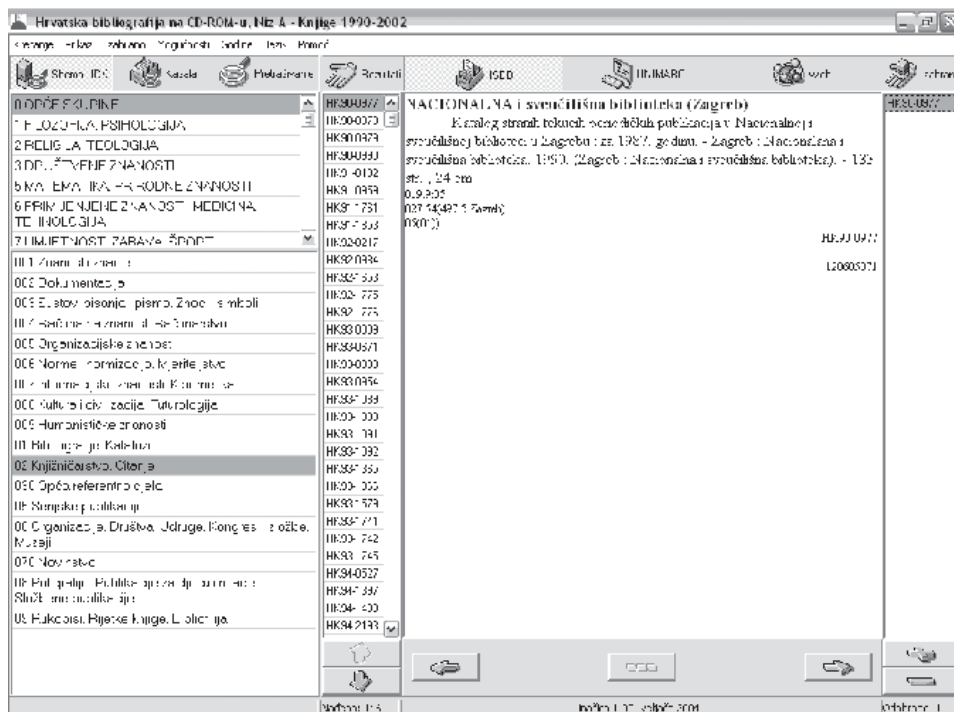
Hrvatska bibliografija na CD-ROM-u, Niz A - Knjige 1990-2002

Sheme UDK | Kazala | Pretraživanje | Rezultati | ISBD | UNIMARC | web

0 OPĆE SKUPINE
1 FILOZOFIJA. PSIHOLOGIJA
2 RELIGIJA. TEOLOGIJA
3 DRUŠTVENE ZNANOSTI
5 MATEMATIKA. PRIRODNE ZNANOSTI
6 PRIMIJENJENE ZNANOSTI. MEDICINA. TEHNOLOGIJA
7 UMJETNOST. ZABAVA. ŠPORT

001 Znanost i znanje
002 Dokumentacija
003 Sustavi pisanja i pismo. Znaci i simboli
004 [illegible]
005 Organizacijske znanosti
006 Norme. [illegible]
007 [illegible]
008 Kultura i civilizacija. Futurologija
009 Humanističke znanosti
01 Bibliografija. Katalozi
02 Knjižničarstvo. Čitanje
030 Opća referentna djela
05 Serijske publikacije
06 Organizacije. Društva. Udruge. Kongresi. Izložbe. Muzeji
070 Novinstvo
08 Poligrafije. Publikacije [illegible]
09 Rukopisi. Rijetke knjige. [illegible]

HK90-0977
HK90-0373
HK90-0373
HK90-0390
HK90-0102
HK91-0359
HK91-1751
HK91-1503
HK92-0217
HK92-0336
HK92-1503
HK92-1775
HK92-1775
HK93-0009
HK93-0571
HK93-0000
HK93-0354
HK93-1039
HK93-1000
HK93-1091
HK93-1092
HK93-1350
HK93-1055
HK93-1579
HK93-1771
HK93-1742
HK93-1745
HK94-0527
HK94-1397
HK94-1400
HK94-2133

NACIONALNA i sveučilišna biblioteka (Zagreb)
Katalog stranih tekućih periodičkih publikacija u Nacionalnoj i sveučilišnoj biblioteci u Zagrebu : za 1987. godinu. - Zagreb : Nacionalna i sveučilišna biblioteka, 1990. (Zagreb : Nacionalna i sveučilišna biblioteka). - 132 str. ; 24 cm
016:05
027.54(497.5 Zagreb)
050(01)
HK90-0977
120605071

HK90-0977

Nađeno: 1.5 | Početak 1.07. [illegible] 2001 | Odabrano: 1